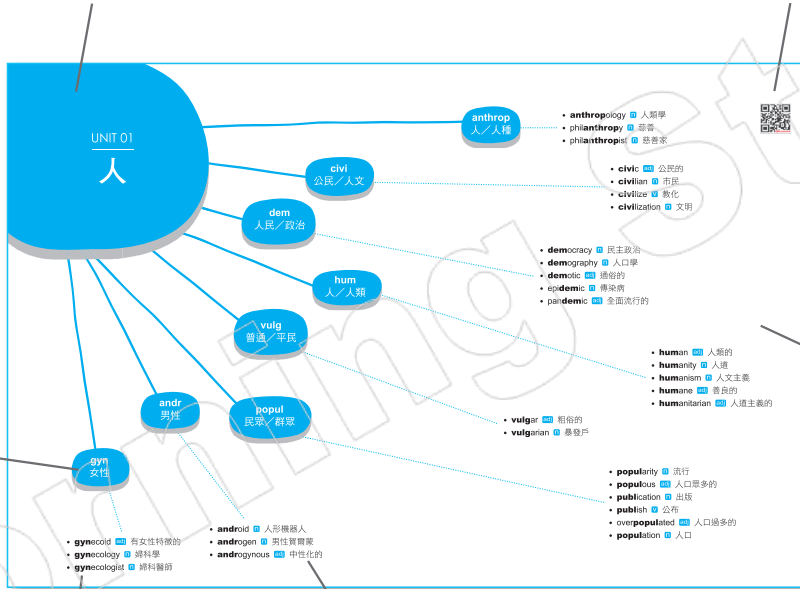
UNIT 01
人

anthrop
人／人種

• anthropology n 人類學
• philanthropy n 慈善
• philanthropist n 慈善家

civi
公民／人文

• civic adj 公民的
• civilian n 市民
• civilize v 教化
• civilization n 文明

dem
人民／政治

• democracy n 民主政治
• demography n 人口學
• demotic adj 通俗的
• epidemic n 傳染病
• pandemic adj 全面流行的

hum
人／人類

• human adj 人類的
• humanity n 人道
• humanism n 人文主義
• humane adj 善良的
• humanitarian adj 人道主義的

vulg
普通／平民

• vulgar adj 粗俗的
• vulgarian n 暴發戶

popul
民眾／群眾

• popularity n 流行
• populous adj 人口眾多的
• publication n 出版
• publish v 公布
• overpopulated adj 人口過多的
• population n 人口

andr
男性

• android n 人形機器人
• androgen n 男性賀爾蒙
• androgynous adj 中性化的

gyn
女性

• gynecoid adj 有女性特徵的
• gynecology n 婦科學
• gynecologist n 婦科醫師